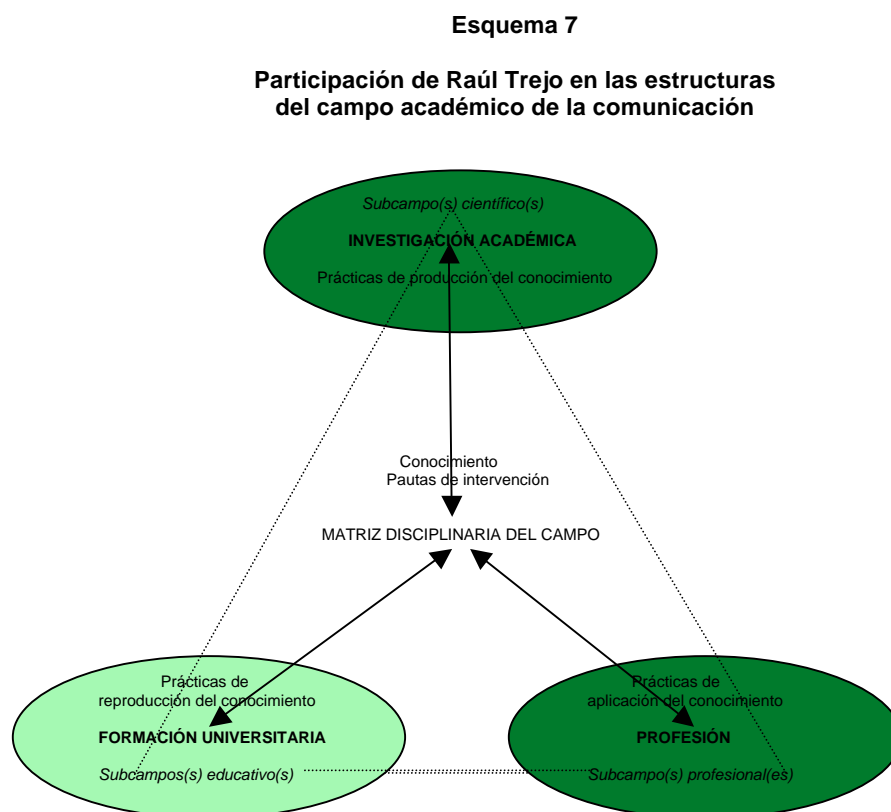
Esquema 7

Participación de Raúl Trejo en las estructuras del campo académico de la comunicación

Subcampo(s) científico(s)

INVESTIGACIÓN ACADÉMICA

Prácticas de producción del conocimiento

Conocimiento
Pautas de intervención

MATRIZ DISCIPLINARIA DEL CAMPO

Prácticas de reproducción del conocimiento

FORMACIÓN UNIVERSITARIA

Subcampos(s) educativo(s)

Prácticas de aplicación del conocimiento

PROFESIÓN

Subcampo(s) profesional(es)